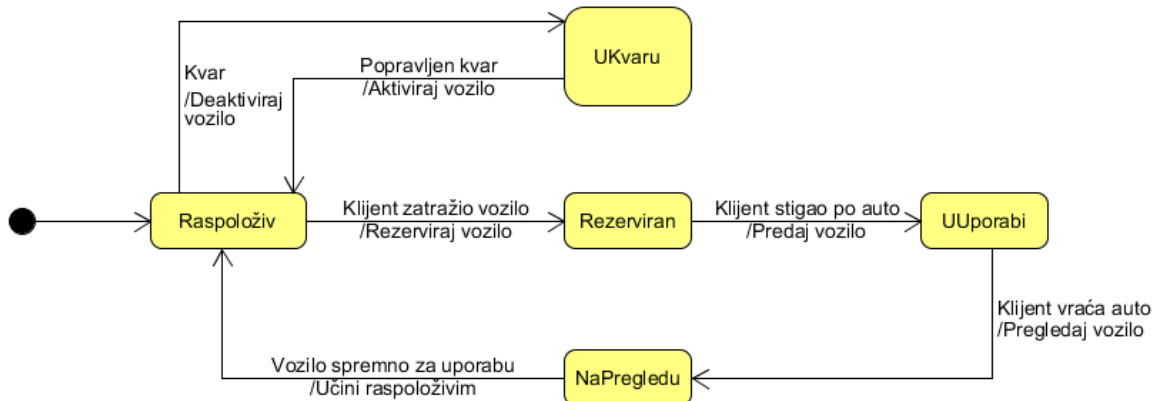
UKvaru

Kvar
/Deaktiviraj vozilo

Popravljen kvar
/Aktiviraj vozilo

Raspoloživ

Klijent zatražio vozilo
/Rezerviraj vozilo

Rezerviran

Klijent stigao po auto
/Predaj vozilo

UUporabi

Klijent vraća auto
/Pregledaj vozilo

NaPregledu

Vozilo spremno za uporabu
/Učini raspoloživim